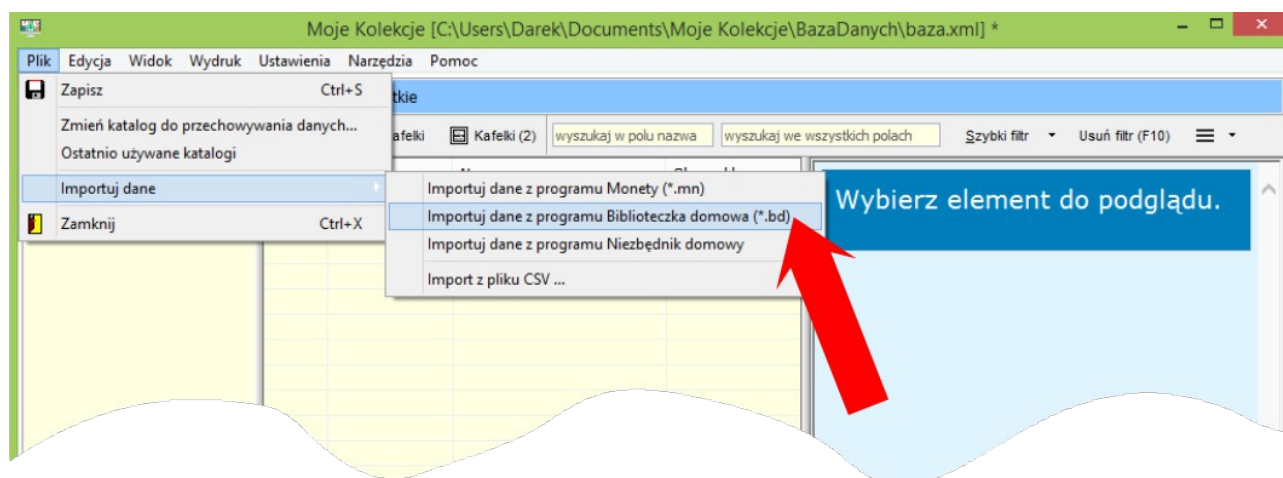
Moje Kolekcje [C:\Users\Darek\Documents\Moje Kolekcje\BazaDanych\baza.xml] *

Plik Edycja Widok Wydruk Ustawienia Narzędzia Pomoc

Zapisz Ctrl+S

Zmień katalog do przechowywania danych...

Ostatnio używane katalogi

Importuj dane

Zamknij Ctrl+X

tkie

afelki

Kafelki (2)

wyszukaj w polu nazwa

wyszukaj we wszystkich polach

Szybki filtr

Usuń filtr (F10)

Importuj dane z programu Monety (*.mn)

Importuj dane z programu Biblioteczka domowa (*.bd)

Importuj dane z programu Niezbędnik domowy

Import z pliku CSV ...

Wybierz element do podglądu.